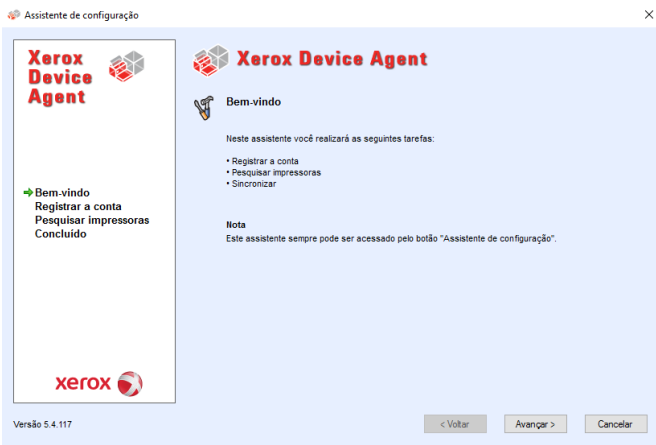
Assistente de configuração

×

Xerox Device Agent

Bem-vindo
Registrar a conta
Pesquisar impressoras
Concluído

xerox

Xerox Device Agent

Bem-vindo

Neste assistente você realizará as seguintes tarefas:

• Registrar a conta
• Pesquisar impressoras
• Sincronizar

Nota
Este assistente sempre pode ser acessado pelo botão "Assistente de configuração".

Versão 5.4.117

< Voltar

Avançar >

Cancelar